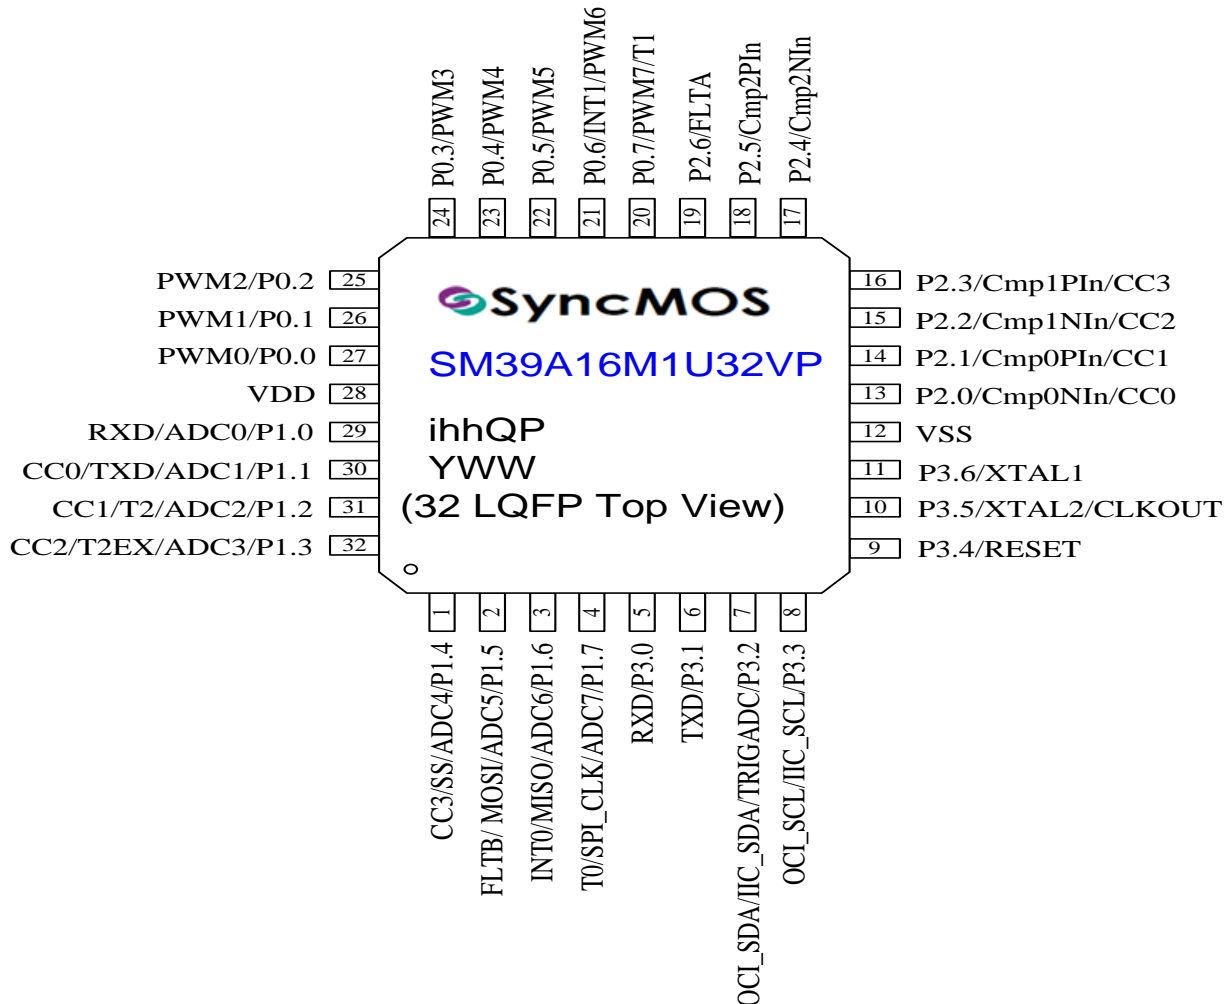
P0.3/PWM3 24
P0.4/PWM4 23
P0.5/PWM5 22
P0.6/INT1/PWM6 21
P0.7/PWM7/T1 20
P2.6/FLTA 19
P2.5/Cmp2PIn 18
P2.4/Cmp2NIn 17

PWM2/P0.2 25
PWM1/P0.1 26
PWM0/P0.0 27
VDD 28
RXD/ADC0/P1.0 29
CC0/TXD/ADC1/P1.1 30
CC1/T2/ADC2/P1.2 31
CC2/T2EX/ADC3/P1.3 32

SyncMOS
SM39A16M1U32VP
ihhQP
YWW
(32 LQFP Top View)

16 P2.3/Cmp1PIn/CC3
15 P2.2/Cmp1NIn/CC2
14 P2.1/Cmp0PIn/CC1
13 P2.0/Cmp0NIn/CC0
12 VSS
11 P3.6/XTAL1
10 P3.5/XTAL2/CLKOUT
9 P3.4/RESET

1 CC3/SS/ADC4/P1.4
2 FLTB/ MOSI/ADC5/P1.5
3 INT0/MISO/ADC6/P1.6
4 T0/SPI_CLK/ADC7/P1.7
5 RXD/P3.0
6 TXD/P3.1
7 OCI_SDA/IIC_SDA/TRIGADC/P3.2
8 OCI_SCL/IIC_SCL/P3.3